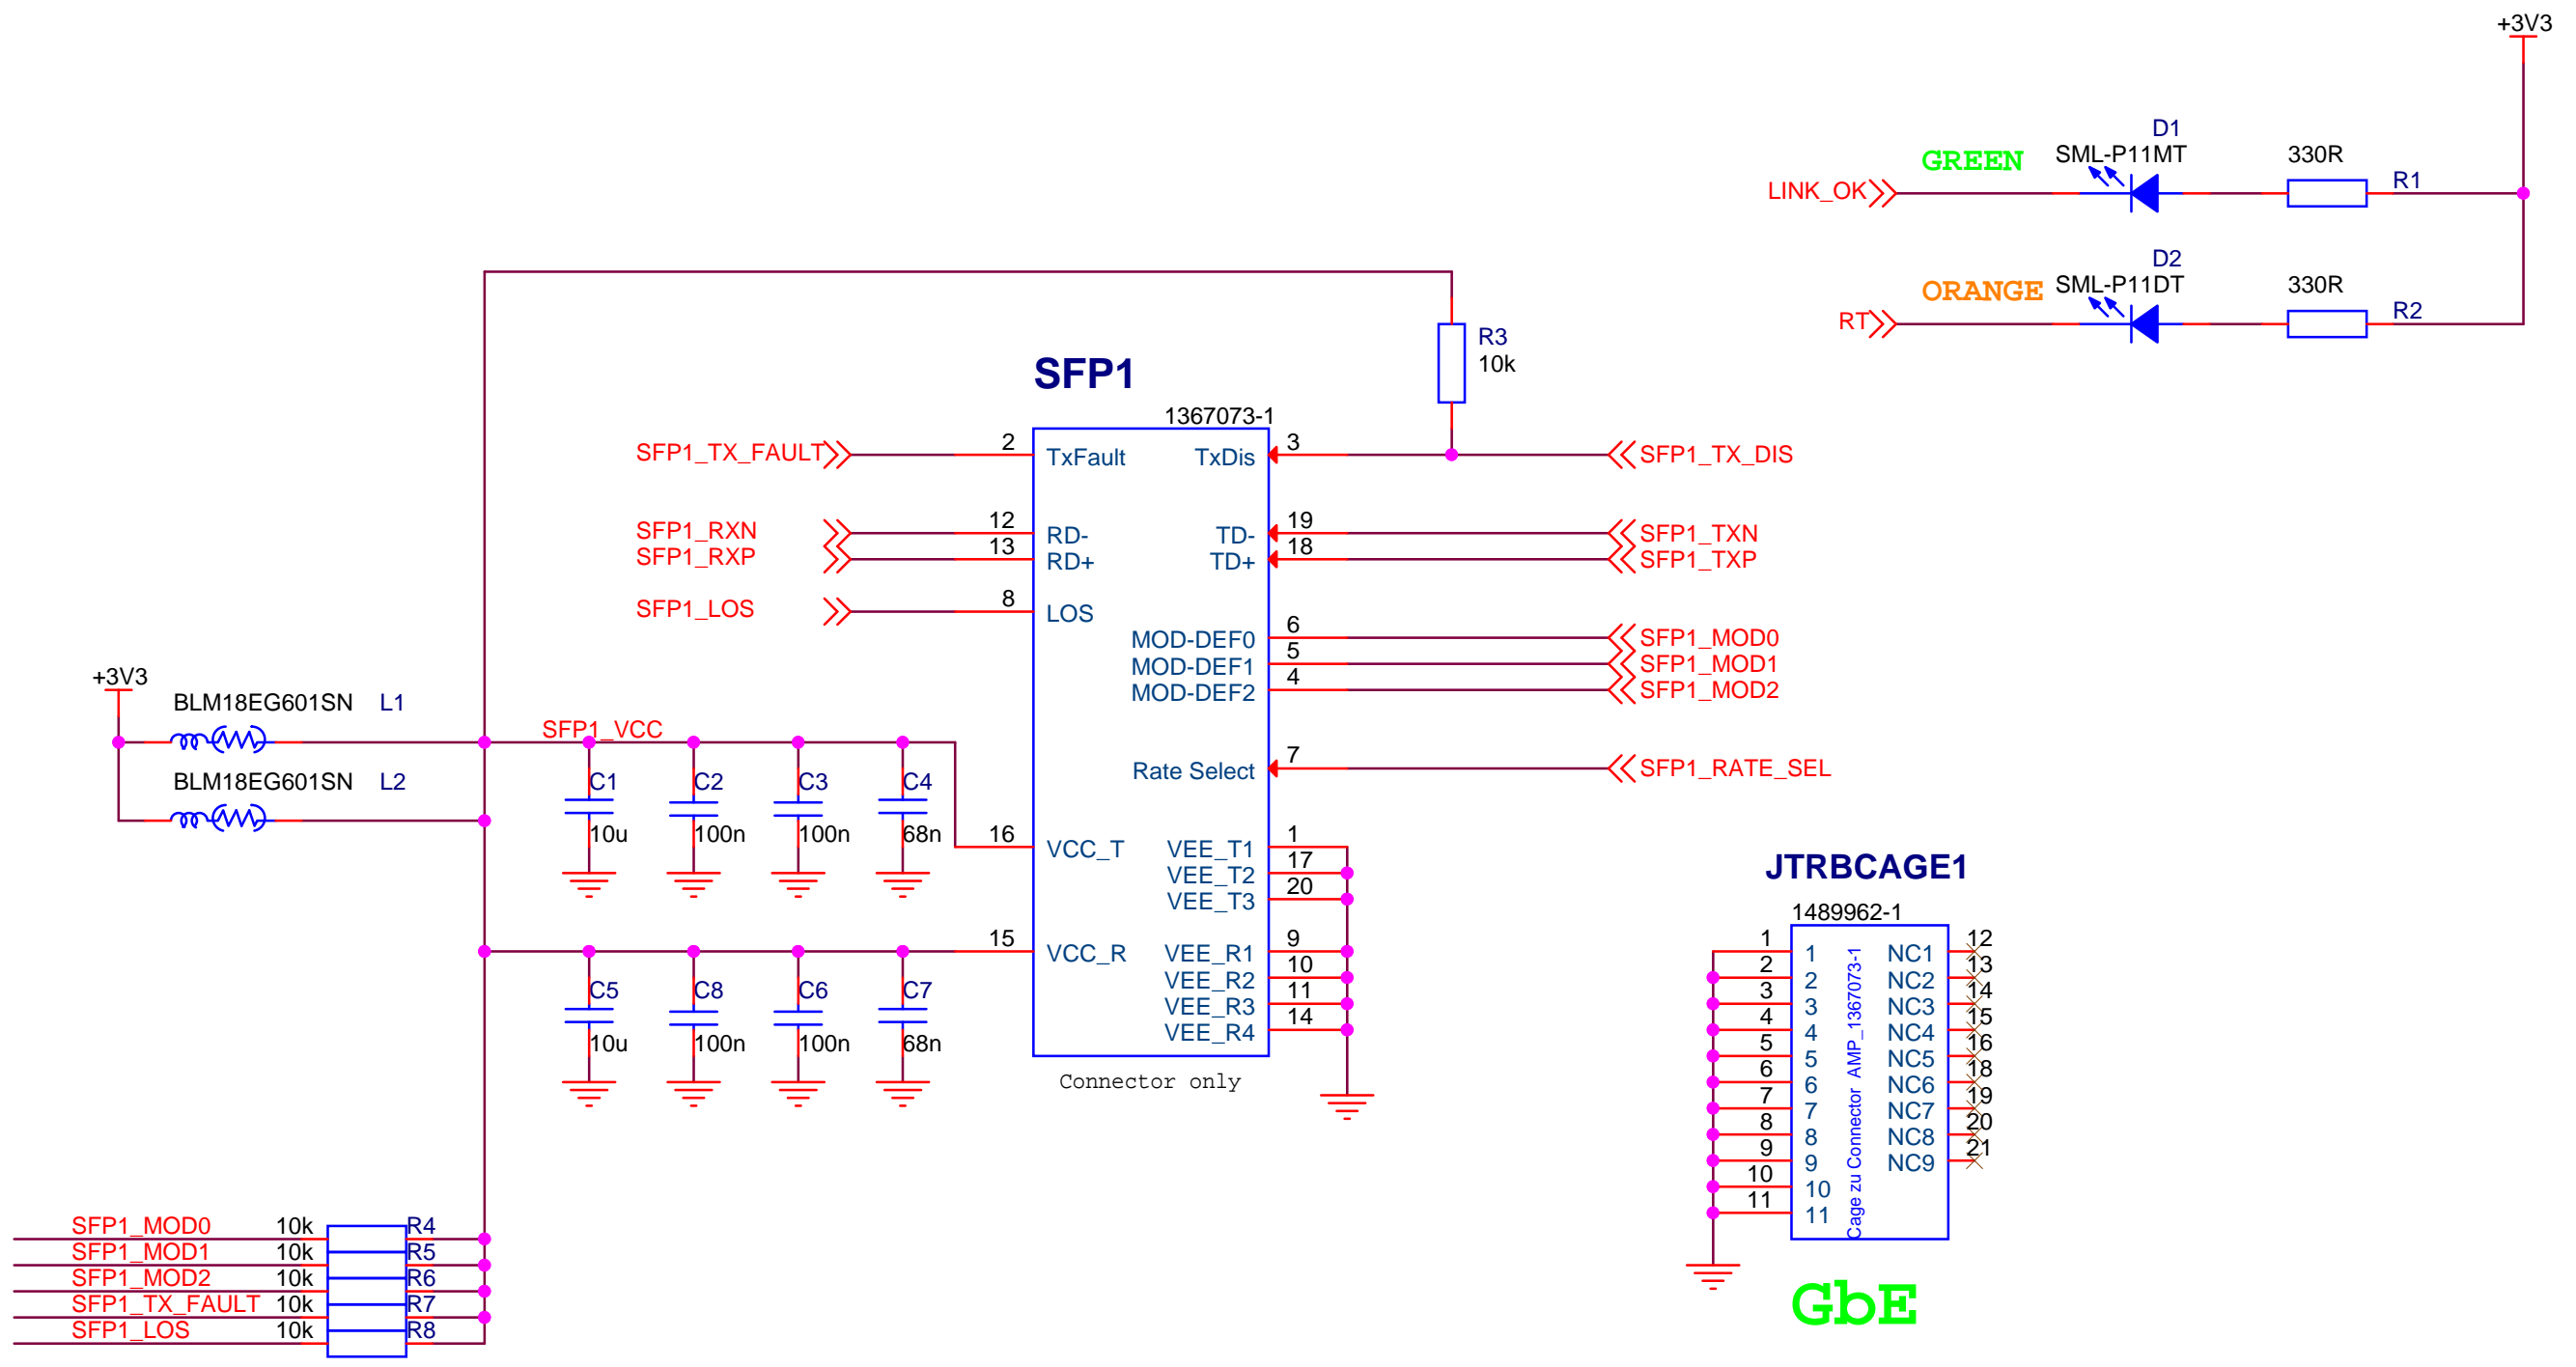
+3V3

D1
GREEN SML-P11MT 330R
LINK_OK R1

D2
ORANGE SML-P11DT 330R
RT R2

R3
10k

SFP1
1367073-1

SFP1_TX_FAULT 2 TxFault TxDis 3 SFP1_TX_DIS

SFP1_RXN 12 RD- TD- 19 SFP1_TXN
SFP1_RXP 13 RD+ TD+ 18 SFP1_TXP

SFP1_LOS 8 LOS

MOD-DEF0 6 SFP1_MOD0
MOD-DEF1 5 SFP1_MOD1
MOD-DEF2 4 SFP1_MOD2

+3V3
BLM18EG601SN L1
SFP1_VCC
BLM18EG601SN L2

Rate Select 7 SFP1_RATE_SEL

C1 C2 C3 C4
10u 100n 100n 68n

16 VCC_T VEE_T1 1
VEE_T2 17
VEE_T3 20

15 VCC_R VEE_R1 9
VEE_R2 10
VEE_R3 11
VEE_R4 14

C5 C8 C6 C7
10u 100n 100n 68n

Connector only

JTRBCAGE1
1489962-1

| 1 | 1 | NC1 | 12 |
|---|---|---|---|
| 2 | 2 | NC2 | 13 |
| 3 | 3 | NC3 | 14 |
| 4 | 4 | NC4 | 15 |
| 5 | 5 | NC5 | 16 |
| 6 | 6 | NC6 | 18 |
| 7 | 7 | NC7 | 19 |
| 8 | 8 | NC8 | 20 |
| 9 | 9 | NC9 | 21 |
| 10 | 10 | | |
| 11 | 11 | | |

Cage zu Connector AMP_1367073-1

SFP1_MOD0 10k R4
SFP1_MOD1 10k R5
SFP1_MOD2 10k R6
SFP1_TX_FAULT 10k R7
SFP1_LOS 10k R8

GbE